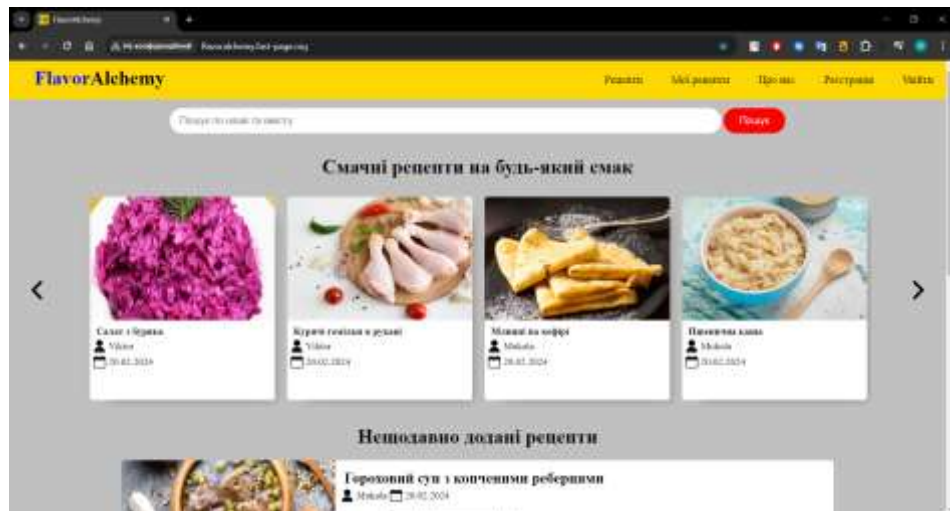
FlavorAlchemy

FlavorAlchemy

Рецепти Мої рецепти Про нас Реєстрація Увійти

Пошук по назві та опису

Пошук

Смачні рецепти на будь-який смак

Салат з буряка
Viktor
20.02.2024

Курячі гомілки в духовці
Viktor
20.02.2024

Млинці на кефірі
Mykola
20.02.2024

Пшенична каша
Mykola
20.02.2024

Нещодавно додані рецепти

Гороховий суп з копченими реберцями
Mykola 20.02.2024